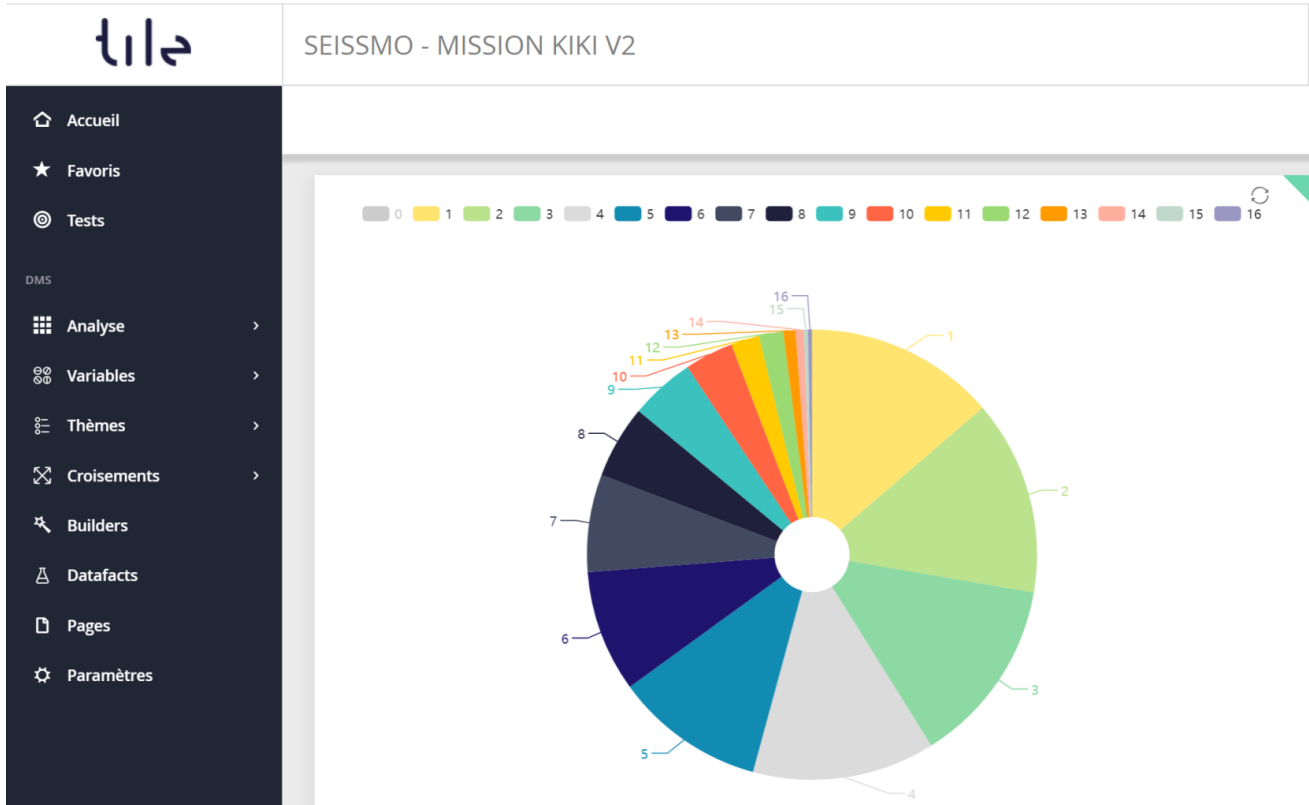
tile

SEISSMO - MISSION KIKI V2

Accueil
Favoris
Tests
DMS
Analyse
Variables
Thèmes
Croisements
Builders
Datafacts
Pages
Paramètres

0 1 2 3 4 5 6 7 8 9 10 11 12 13 14 15 16

16
15
14
13
12
11
10
9
8
7
6
5
4
3
2
1